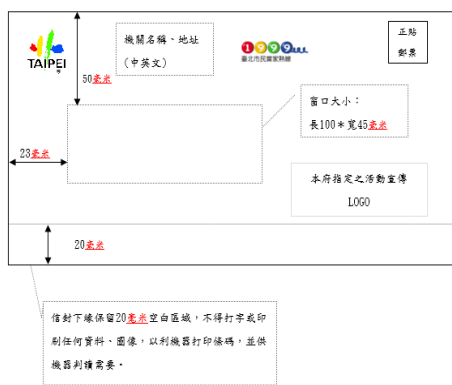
TAIPEI

機關名稱、地址

(中英文)

1999

臺北市民當家熱線

正貼

郵票

50毫米

窗口大小：

長100＊寬45毫米

23毫米

本府指定之活動宣傳

LOGO

20毫米

信封下緣保留20毫米空白區域，不得打字或印製任何資料、圖像，以利機器打印條碼，並供機器判讀需要。